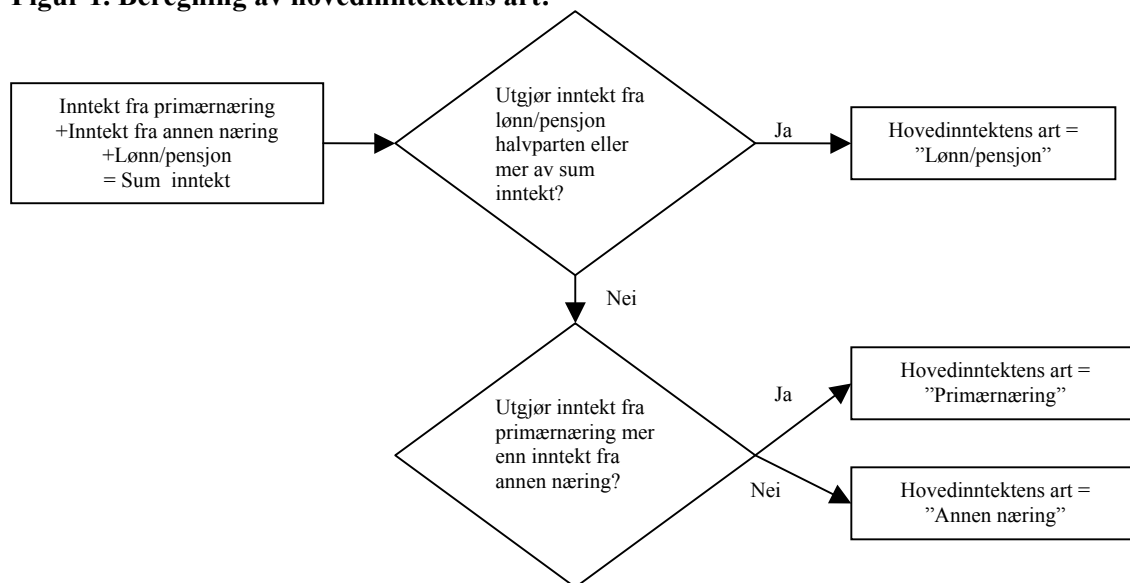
Figur 1. Beregning av hovedinntektens art.

Inntekt fra primærnæring
+Inntekt fra annen næring
+Lønn/pensjon
= Sum inntekt

Utgjør inntekt fra lønn/pensjon halvparten eller mer av sum inntekt?

Ja

Hovedinntektens art = ”Lønn/pensjon”

Nei

Utgjør inntekt fra primærnæring mer enn inntekt fra annen næring?

Ja

Hovedinntektens art = ”Primærnæring”

Nei

Hovedinntektens art = ”Annen næring”